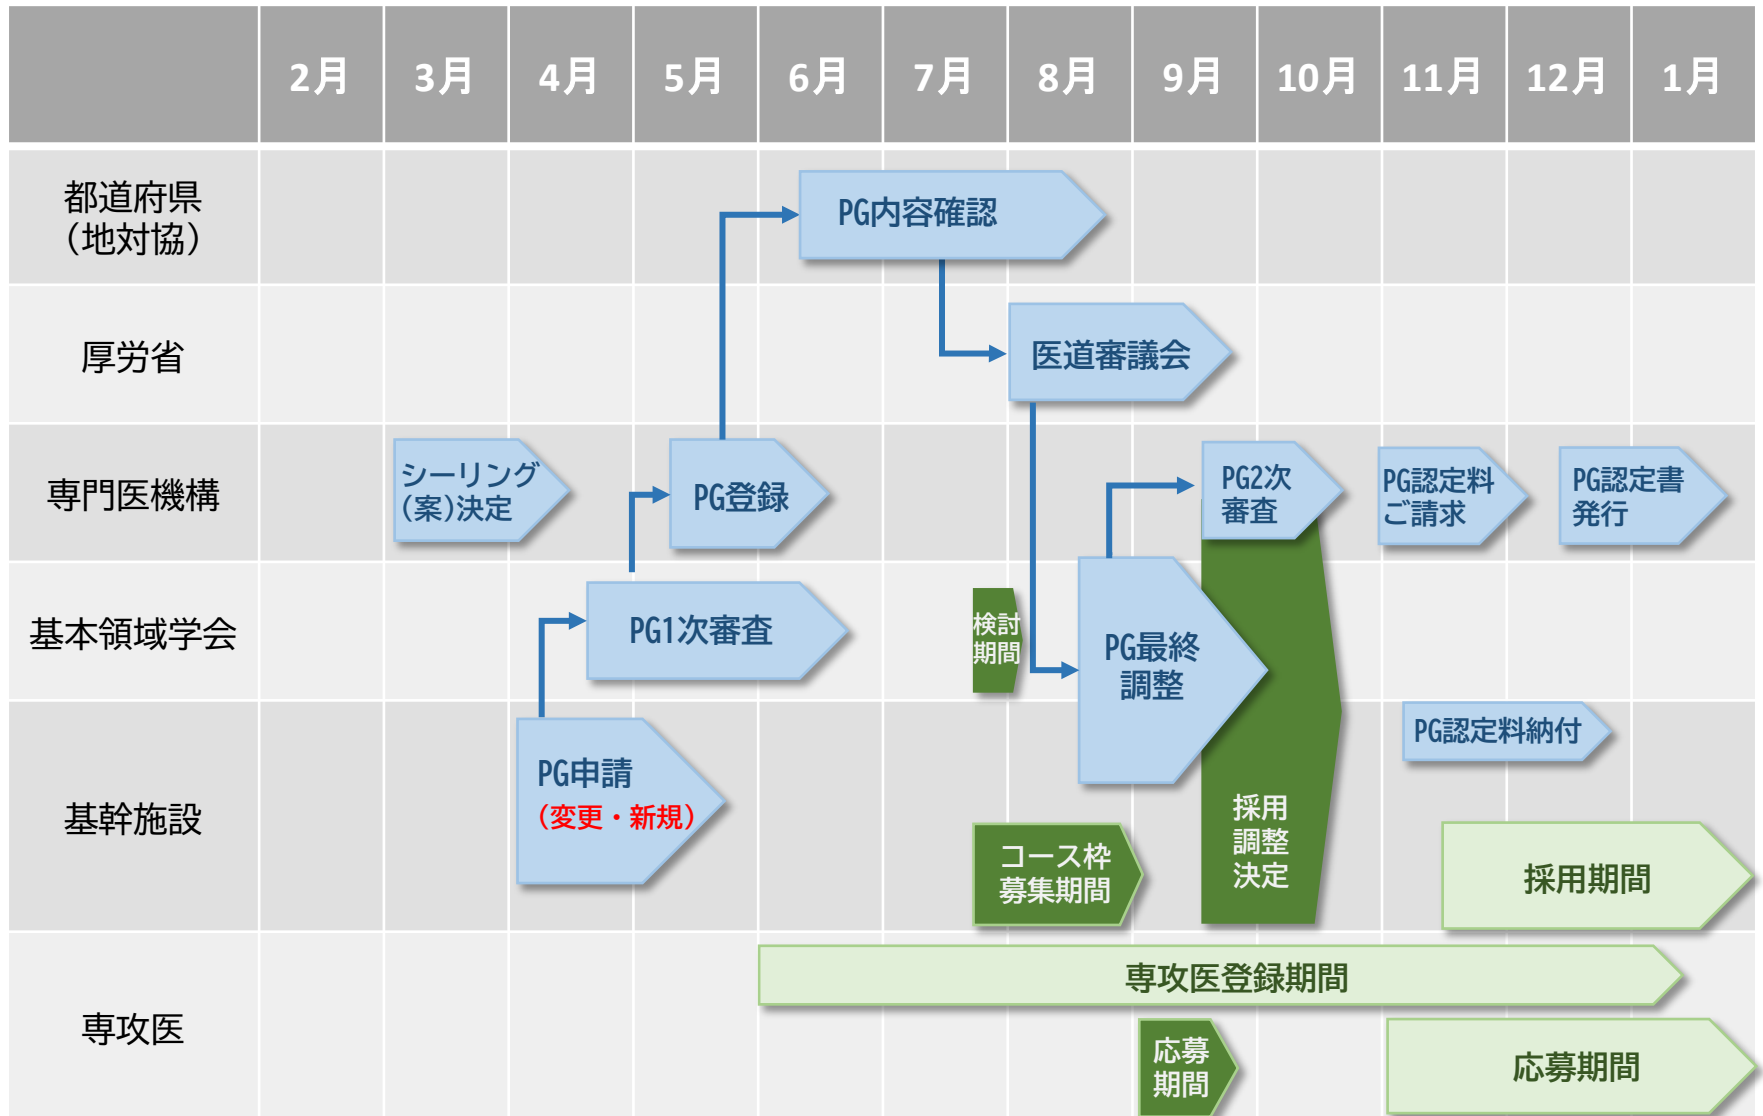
| | 2月 | 3月 | 4月 | 5月 | 6月 | 7月 | 8月 | 9月 | 10月 | 11月 | 12月 | 1月 |
|---|---|---|---|---|---|---|---|---|---|---|---|---|
| 都道府県（地対協） | | | | | | | | | | | | |
| 厚労省 | | | | | | | | | | | | |
| 専門医機構 | | | | | | | | | | | | |
| 基本領域学会 | | | | | | | | | | | | |
| 基幹施設 | | | | | | | | | | | | |
| 専攻医 | | | | | | | | | | | | |

PG内容確認

医道審議会

シーリング（案）決定

PG登録

PG2次審査

PG認定料ご請求

PG認定書発行

PG1次審査

検討期間

PG最終調整

PG認定料納付

PG申請
（変更・新規）

採用調整決定

コース枠募集期間

採用期間

専攻医登録期間

応募期間

応募期間